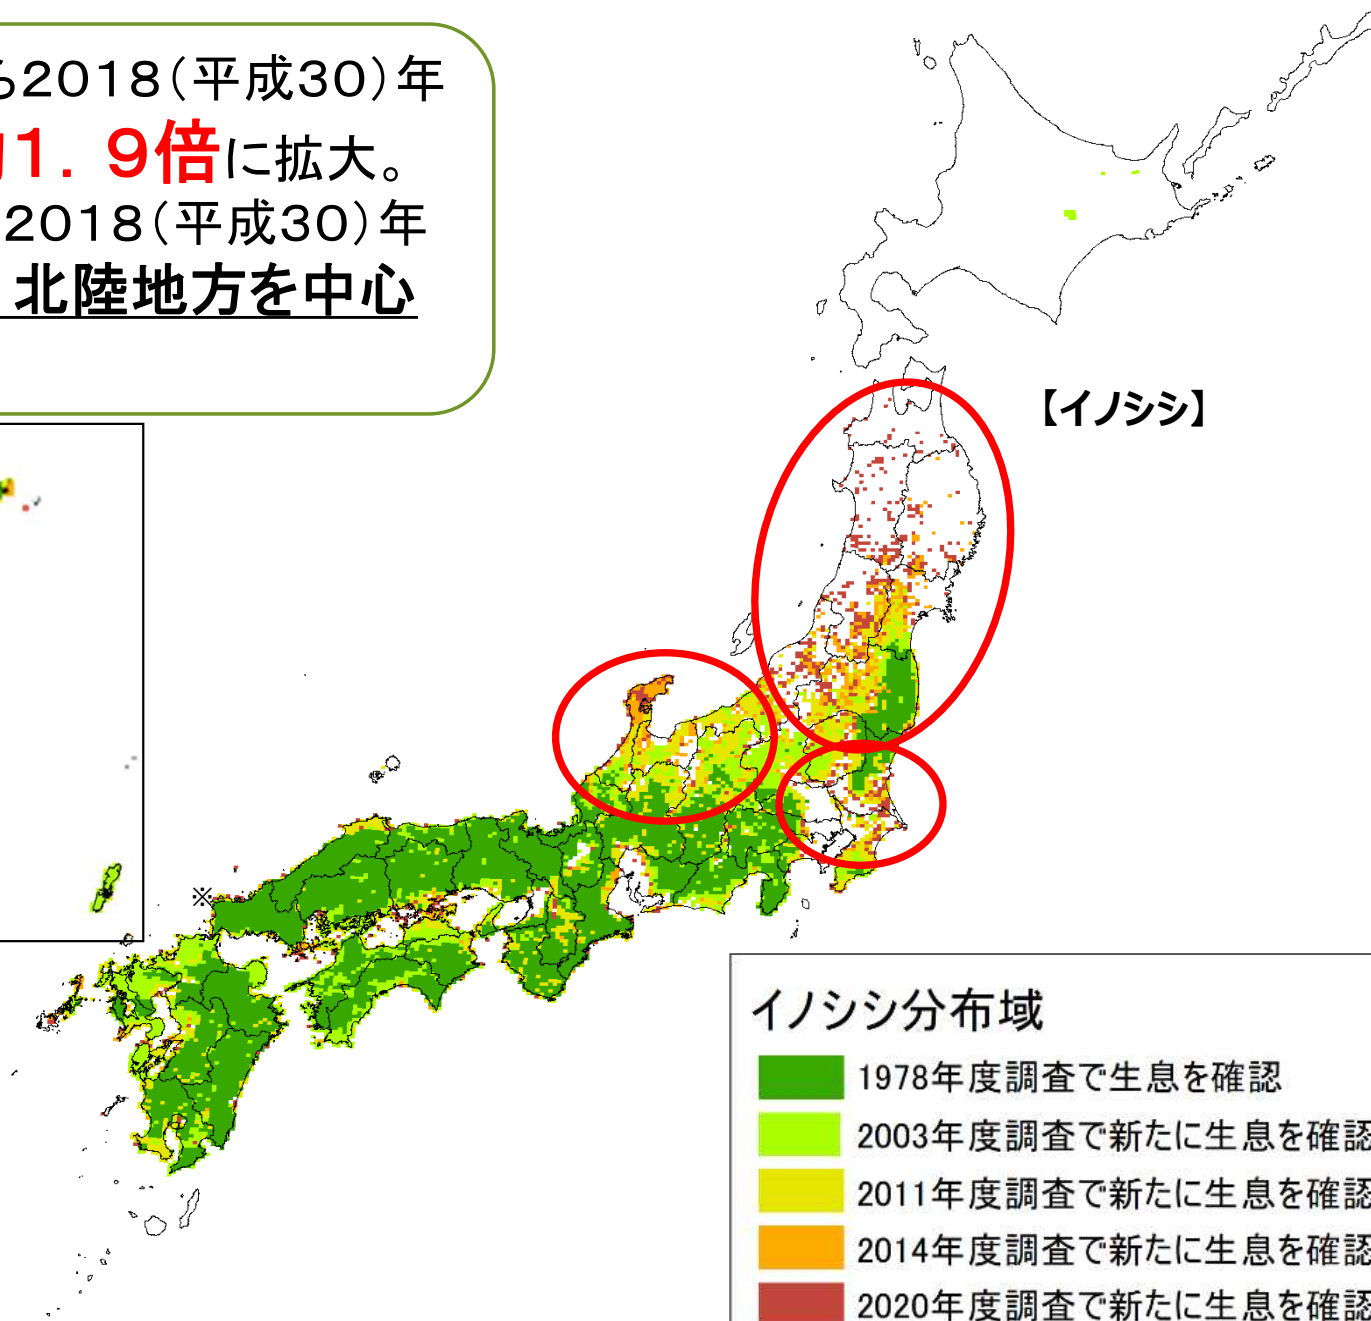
ら2018(平成30)年
1.9倍に拡大。
2018(平成30)年
北陸地方を中心

【イノシシ】

※

イノシシ分布域
1978年度調査で生息を確認
2003年度調査で新たに生息を確認
2011年度調査で新たに生息を確認
2014年度調査で新たに生息を確認
2020年度調査で新たに生息を確認